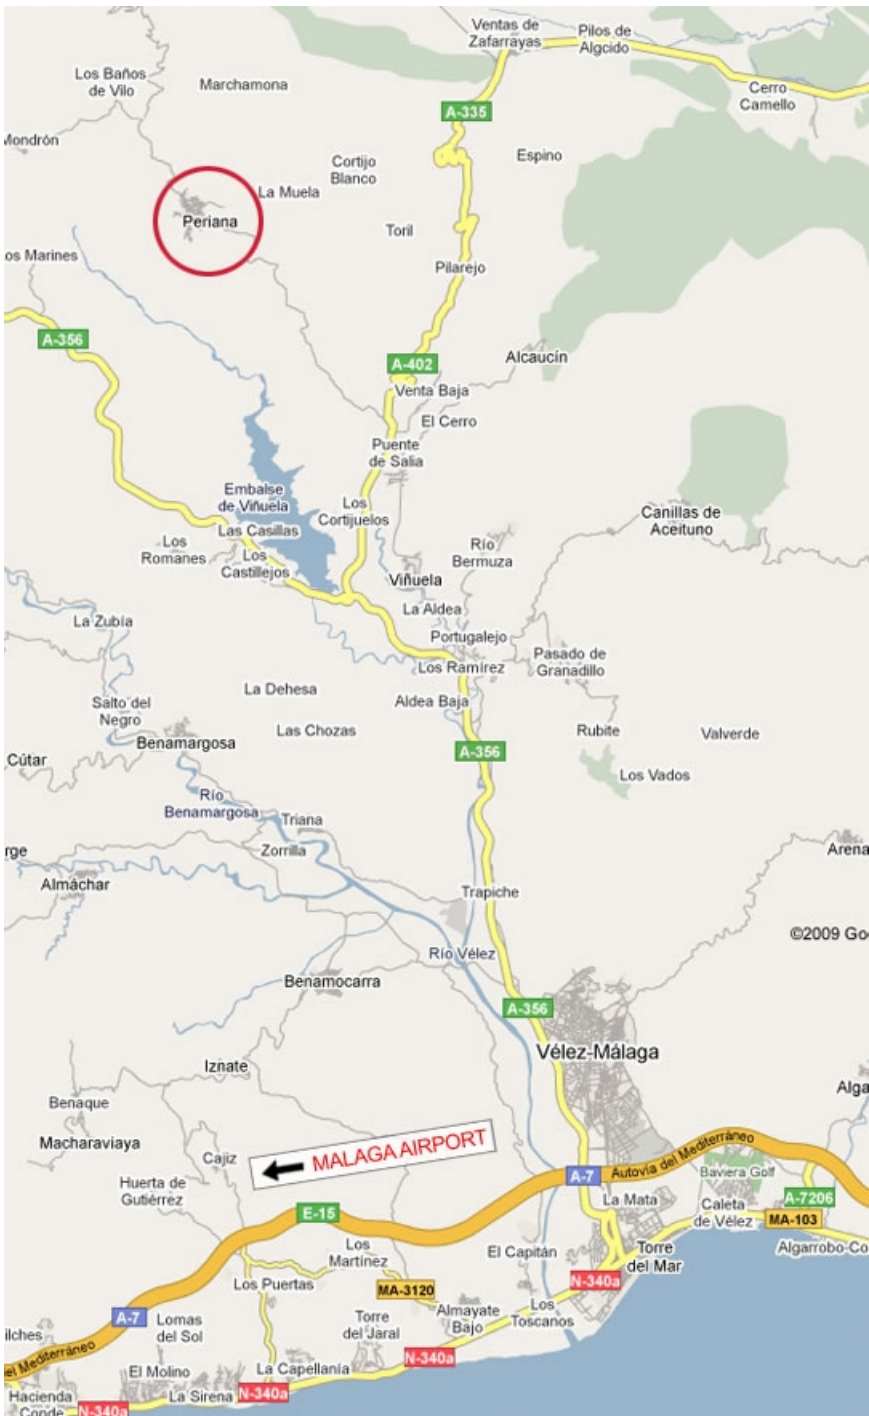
Ventas de Zafarrayas
Pilos de Algcido
Cerro Camello
Los Baños de Vilo
Marchamona
A-335
Mondrón
Espino
Cortijo Blanco
La Muela
Periana
Toril
os Marines
Pilarejo
A-356
A-402
Alcaucín
Venta Baja
El Cerro
Puente de Salia
Embalse de Viñuela
Los Cortijuelos
Canillas de Aceituno
Las Casillas
Los Romanes
Los Castillejos
Río Bermuza
Viñuela
La Aldea
La Zubía
Portugalejo
Pasado de Granadillo
Los Ramírez
La Dehesa
Salto del Negro
Aldea Baja
Las Chozas
Rubite
Valverde
A-356
Benamargosa
Cútar
Los Vados
Río Benamargosa
Triana
rge
Zorrilla
Arena
Almáchar
Trapiche
©2009 Go
Río Vélez
Benamocarra
A-356
Vélez-Málaga
Iznate
Alga
Benaque
Macharaviaya
MALAGA AIRPORT
Cajiz
A-7
Autovía del Mediterráneo
Baviera Golf
Huerta de Gutiérrez
La Mata
Caleta de Vélez
A-7206
MA-103
E-15
Los Martínez
El Capitán
Torre del Mar
Algarrobo-Co
Los Puertas
MA-3120
N-340a
A-7
Lomas del Sol
Torre del Jaral
Almayate Bajo
Los Toscanos
ilches
el Mediterráneo
N-340a
El Molino
La Capellanía
Hacienda Conde
N-340a
La Sirena
N-340a